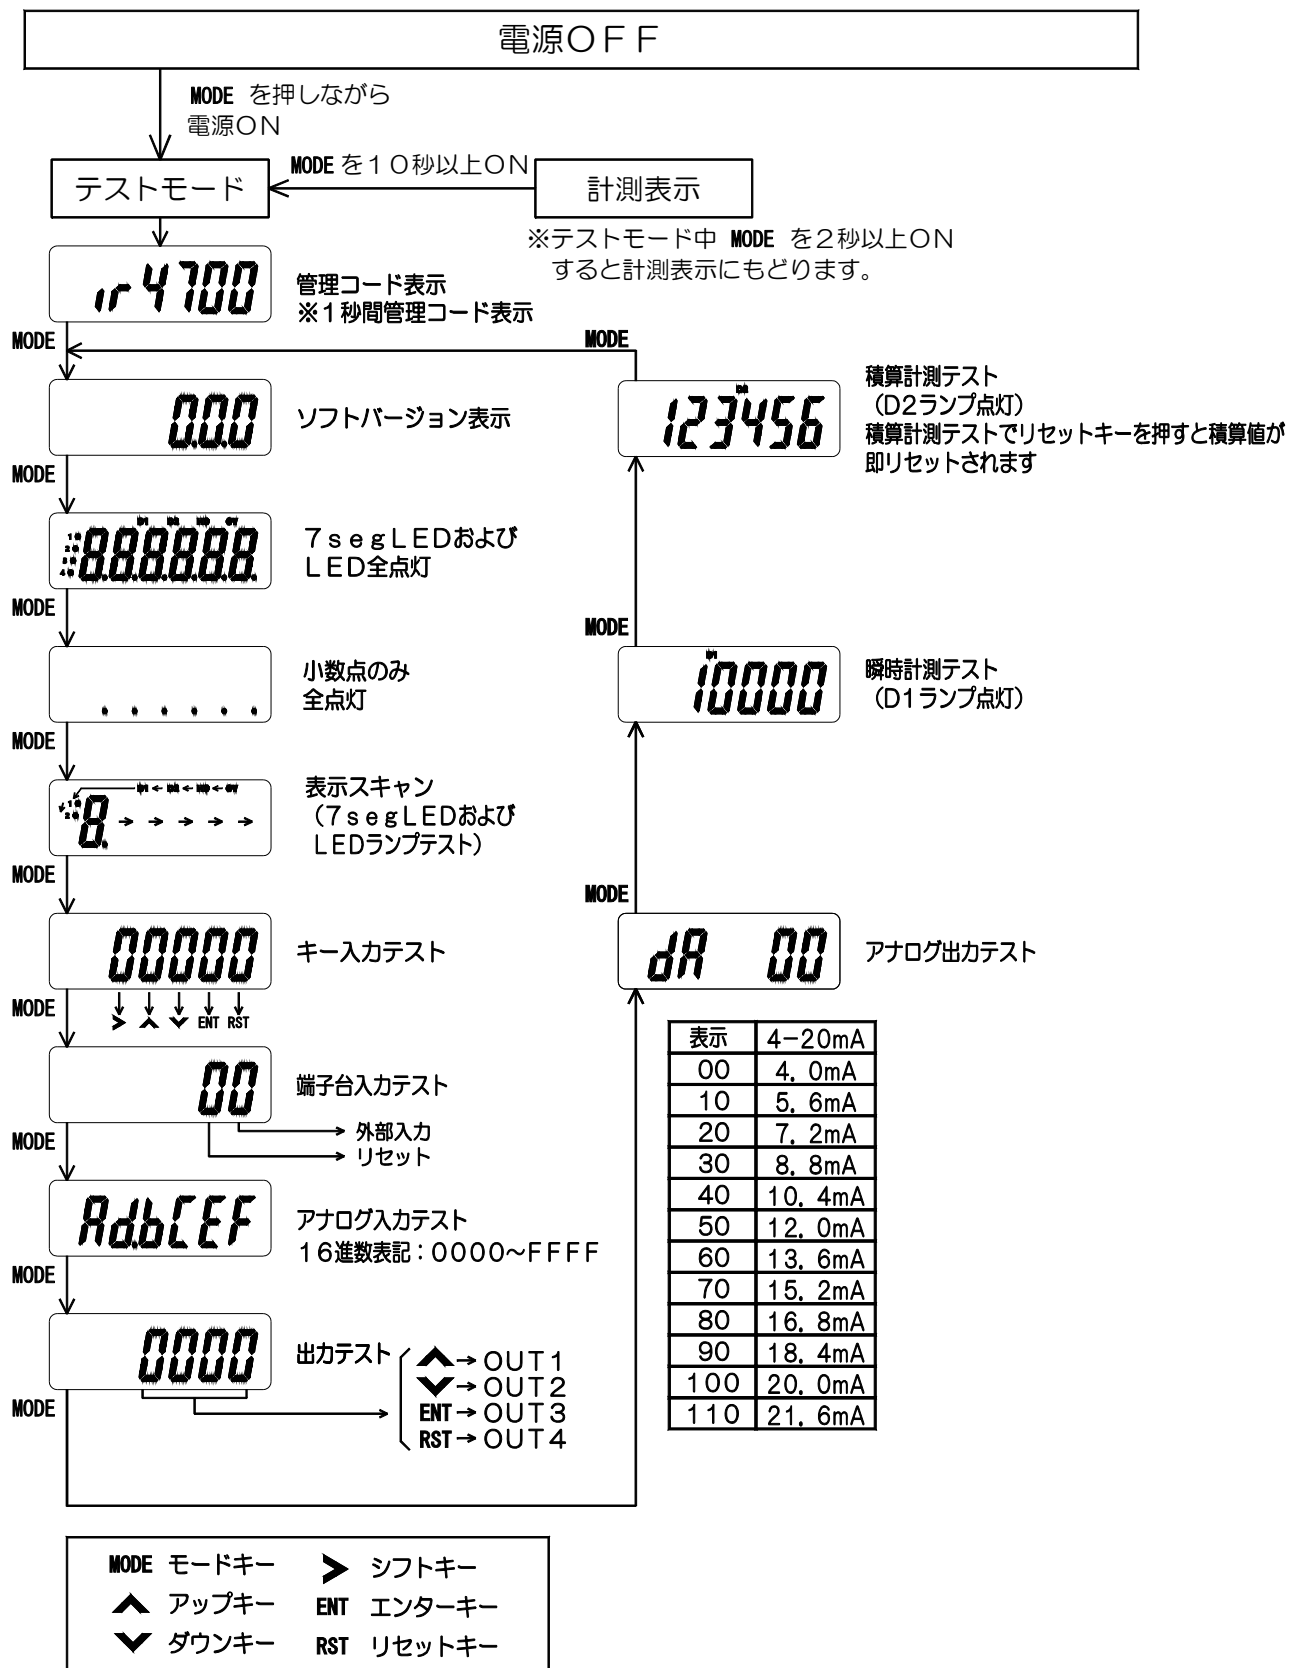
電源OFF

MODE を押しながら
電源ON

テストモード

MODE を10秒以上ON

計測表示

※テストモード中 MODE を2秒以上ON
すると計測表示にもどります。

ir 4700

管理コード表示
※1秒間管理コード表示

MODE

0.0.0

ソフトバージョン表示

MODE

8.8.8.8.8.8.

7segLEDおよび
LED全点灯

MODE

小数点のみ
全点灯

MODE

8.

表示スキャン
(7segLEDおよび
LEDランプテスト)

MODE

00000

キー入力テスト

MODE

ENT RST

00

端子台入力テスト

外部入力
リセット

MODE

AdbCEF

アナログ入力テスト
16進数表記:0000~FFFF

MODE

0000

出力テスト

→ OUT1
→ OUT2
ENT → OUT3
RST → OUT4

MODE

MODE

123456

積算計測テスト
(D2ランプ点灯)
積算計測テストでリセットキーを押すと積算値が即リセットされます

MODE

10000

瞬時計測テスト
(D1ランプ点灯)

MODE

dA 00

アナログ出力テスト

| 表示 | 4-20mA |
|---|---|
| 00 | 4.0mA |
| 10 | 5.6mA |
| 20 | 7.2mA |
| 30 | 8.8mA |
| 40 | 10.4mA |
| 50 | 12.0mA |
| 60 | 13.6mA |
| 70 | 15.2mA |
| 80 | 16.8mA |
| 90 | 18.4mA |
| 100 | 20.0mA |
| 110 | 21.6mA |

MODE モードキー
シフトキー
アップキー
ENT エンターキー
ダウンキー
RST リセットキー